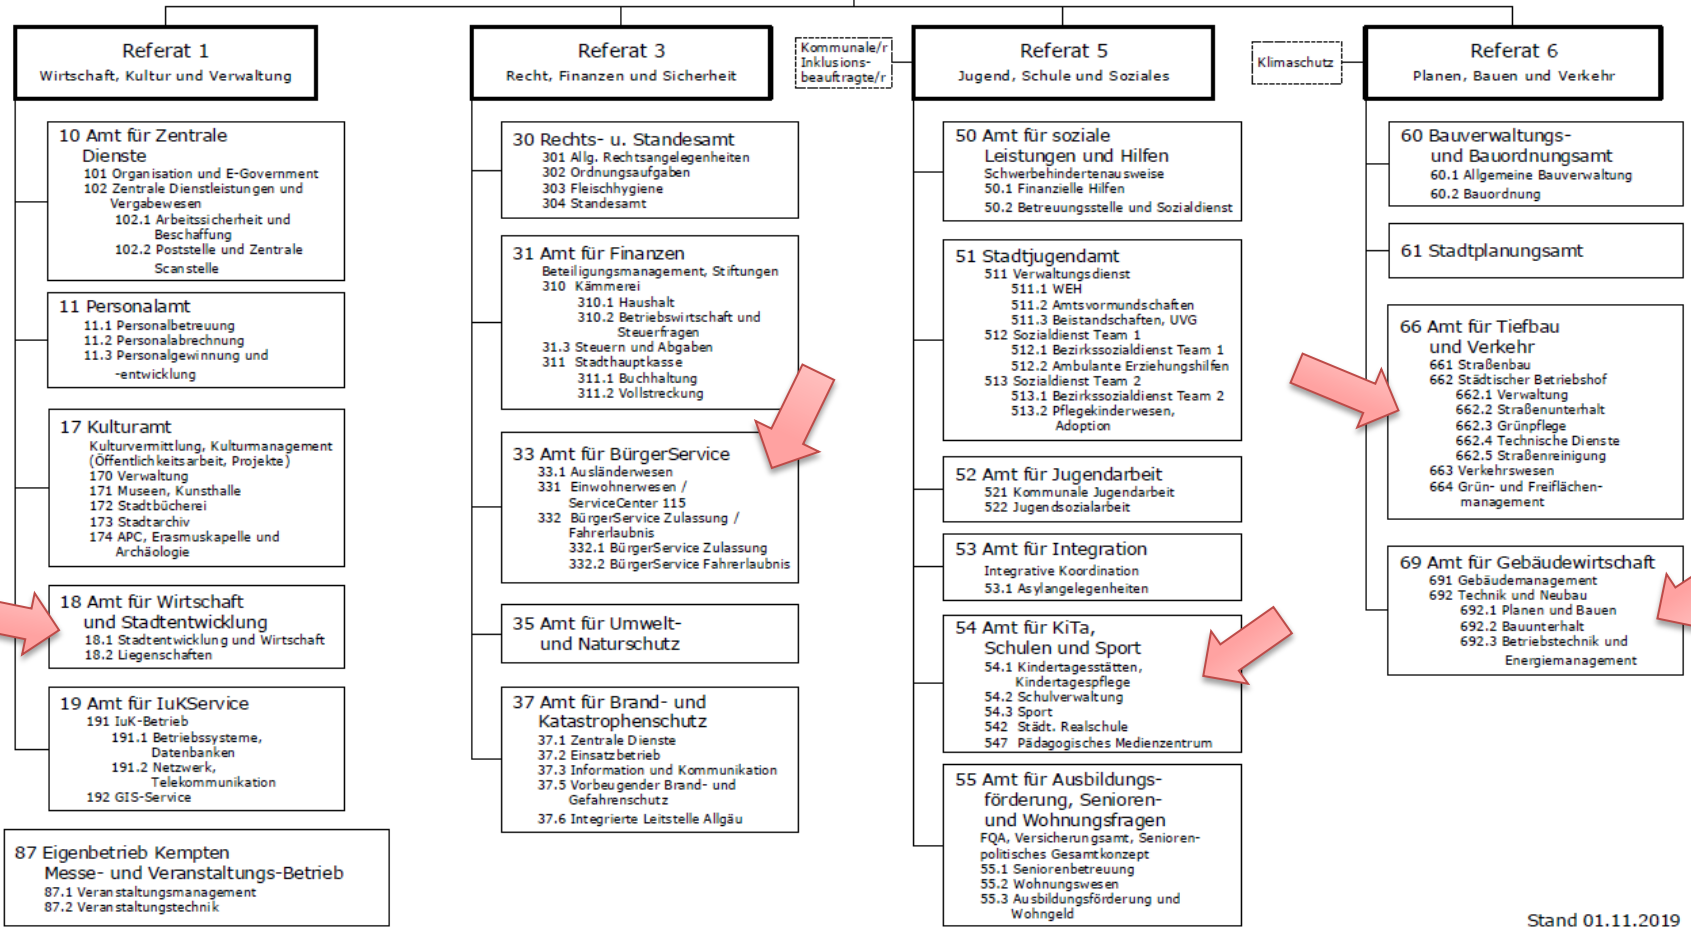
Referat 1
Wirtschaft, Kultur und Verwaltung

10 Amt für Zentrale Dienste
101 Organisation und E-Government
102 Zentrale Dienstleistungen und Vergabewesen
102.1 Arbeitssicherheit und Beschaffung
102.2 Poststelle und Zentrale Scanstelle

11 Personalamt
11.1 Personalbetreuung
11.2 Personalabrechnung
11.3 Personalgewinnung und -entwicklung

17 Kulturamt
Kulturvermittlung, Kulturmanagement (Öffentlichkeitsarbeit, Projekte)
170 Verwaltung
171 Museen, Kunsthalle
172 Stadtbücherei
173 Stadtarchiv
174 APC, Erasmuskapelle und Archäologie

18 Amt für Wirtschaft und Stadtentwicklung
18.1 Stadtentwicklung und Wirtschaft
18.2 Liegenschaften

19 Amt für IuKService
191 IuK-Betrieb
191.1 Betriebssysteme, Datenbanken
191.2 Netzwerk, Telekommunikation
192 GIS-Service

87 Eigenbetrieb Kempten Messe- und Veranstaltungs-Betrieb
87.1 Veranstaltungsmanagement
87.2 Veranstaltungstechnik

Referat 3
Recht, Finanzen und Sicherheit

30 Rechts- u. Standesamt
301 Allg. Rechtsangelegenheiten
302 Ordnungsaufgaben
303 Fleischhygiene
304 Standesamt

31 Amt für Finanzen
Beteiligungsmanagement, Stiftungen
310 Kämmerei
310.1 Haushalt
310.2 Betriebswirtschaft und Steuerfragen
31.3 Steuern und Abgaben
311 Stadthauptkasse
311.1 Buchhaltung
311.2 Vollstreckung

33 Amt für BürgerService
33.1 Ausländerwesen
331 Einwohnerwesen / ServiceCenter 115
332 BürgerService Zulassung / Fahrerlaubnis
332.1 BürgerService Zulassung
332.2 BürgerService Fahrerlaubnis

35 Amt für Umwelt- und Naturschutz

37 Amt für Brand- und Katastrophenschutz
37.1 Zentrale Dienste
37.2 Einsatzbetrieb
37.3 Information und Kommunikation
37.5 Vorbeugender Brand- und Gefahrenschutz
37.6 Integrierte Leitstelle Allgäu

Kommunale/r Inklusions-beauftragte/r

Referat 5
Jugend, Schule und Soziales

50 Amt für soziale Leistungen und Hilfen
Schwerbehindertenausweise
50.1 Finanzielle Hilfen
50.2 Betreuungsstelle und Sozialdienst

51 Stadtjugendamt
511 Verwaltungsdienst
511.1 WEH
511.2 Amtsvormundschaften
511.3 Beistandschaften, UVG
512 Sozialdienst Team 1
512.1 Bezirkssozialdienst Team 1
512.2 Ambulante Erziehungshilfen
513 Sozialdienst Team 2
513.1 Bezirkssozialdienst Team 2
513.2 Pflegekinderwesen, Adoption

52 Amt für Jugendarbeit
521 Kommunale Jugendarbeit
522 Jugendsozialarbeit

53 Amt für Integration
Integrative Koordination
53.1 Asylangelegenheiten

54 Amt für KiTa, Schulen und Sport
54.1 Kindertagesstätten, Kindertagespflege
54.2 Schulverwaltung
54.3 Sport
542 Städt. Realschule
547 Pädagogisches Medienzentrum

55 Amt für Ausbildungsförderung, Senioren- und Wohnungsfragen
FQA, Versicherungsamt, Seniorenpolitisches Gesamtkonzept
55.1 Seniorenbetreuung
55.2 Wohnungswesen
55.3 Ausbildungsförderung und Wohngeld

Klimaschutz

Referat 6
Planen, Bauen und Verkehr

60 Bauverwaltungs- und Bauordnungsamt
60.1 Allgemeine Bauverwaltung
60.2 Bauordnung

61 Stadtplanungsamt

66 Amt für Tiefbau und Verkehr
661 Straßenbau
662 Städtischer Betriebshof
662.1 Verwaltung
662.2 Straßenunterhalt
662.3 Grünpflege
662.4 Technische Dienste
662.5 Straßenreinigung
663 Verkehrswesen
664 Grün- und Freiflächenmanagement

69 Amt für Gebäudewirtschaft
691 Gebäudemanagement
692 Technik und Neubau
692.1 Planen und Bauen
692.2 Bauunterhalt
692.3 Betriebstechnik und Energiemanagement

Stand 01.11.2019